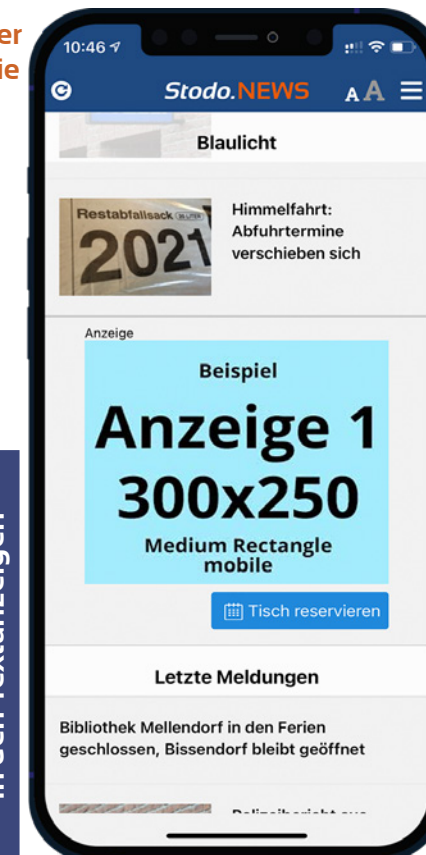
er
ie

10:46

Stodo.NEWS
A A

Blaulicht

Restabfallsack
2021

Himmelfahrt: Abfuhrtermine verschieben sich

Anzeige

Beispiel
Anzeige 1
300x250
Medium Rectangle mobile

Tisch reservieren

Letzte Meldungen

Bibliothek Mellendorf in den Ferien geschlossen, Bissendorf bleibt geöffnet

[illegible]

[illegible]